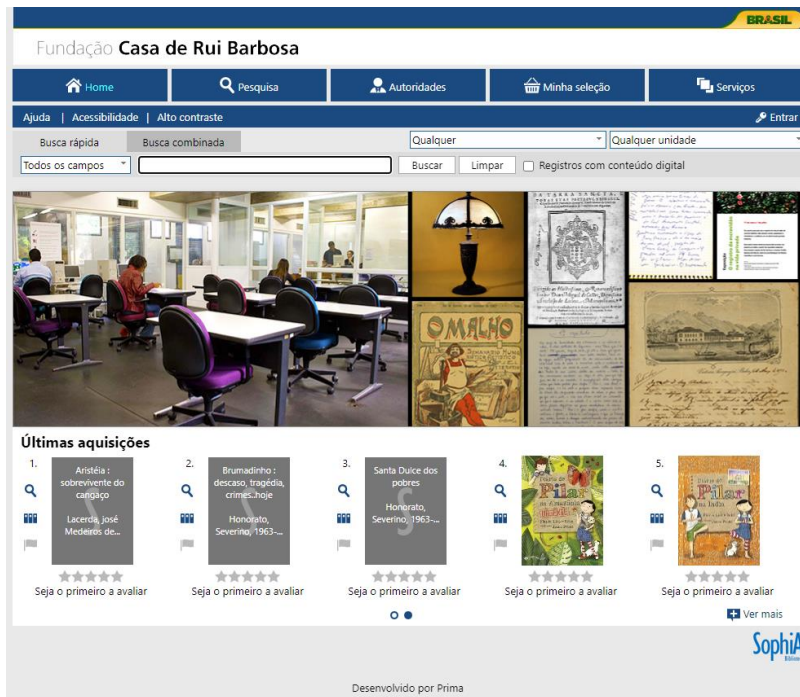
BRASIL

Fundação Casa de Rui Barbosa

Home | Pesquisa | Autoridades | Minha seleção | Serviços

Ajuda | Acessibilidade | Alto contraste

Entrar

Busca rápida | Busca combinada

Qualquer | Qualquer unidade

Todos os campos | Buscar | Limpar | Registros com conteúdo digital

O MALHO

Últimas aquisições

1. Aristéia : sobrevivente do cangaço
Lacerda, José Medeiros de...
Seja o primeiro a avaliar

2. Brumadinho : descaso, tragédia, crimes..hoje
Honorato, Severino, 1963-...
Seja o primeiro a avaliar

3. Santa Dulce dos pobres
Honorato, Severino, 1963-...
Seja o primeiro a avaliar

4. Diário de Pilar na Amazônia
Seja o primeiro a avaliar

5. Diário de Pilar na Índia
Seja o primeiro a avaliar

Ver mais

SophiA

Desenvolvido por Prima